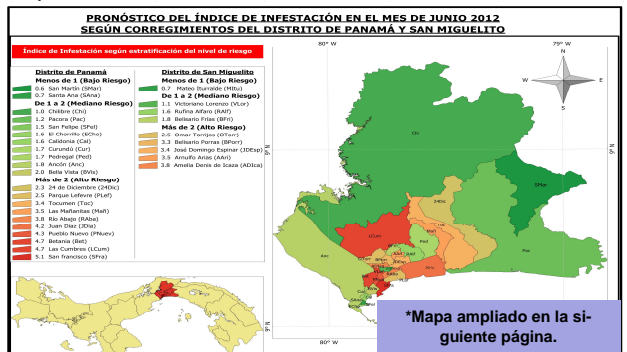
PRONÓSTICO DEL ÍNDICE DE INFESTACIÓN EN EL MES DE JUNIO 2012
SEGÚN CORREGIMIENTOS DEL DISTRITO DE PANAMÁ Y SAN MIGUELITO

Índice de Infestación según estratificación del nivel de riesgo

Distrito de Panamá
Menos de 1 (Bajo Riesgo)
0.6 San Martín (SMar)
0.7 Santa Ana (SAna)
De 1 a 2 (Mediano Riesgo)
1.0 Chilibre (Chi)
1.2 Pacora (Pac)
1.5 San Felipe (SFel)
1.6 El Chorrillo (EChor)
1.6 Caldonia (Cal)
1.7 Curundú (Cur)
1.7 Pedregal (Ped)
1.8 Ancón (Anc)
2.0 Bella Vista (BVis)
Más de 2 (Alto Riesgo)
2.3 24 de Diciembre (24Dic)
2.5 Parque Lefevre (PLef)
3.4 Tocumen (Toc)
3.5 Las Mañanitas (Mañ)
3.8 Río Abajo (RAba)
4.2 Juan Díaz (JDía)
4.3 Pueblo Nuevo (PNuev)
4.7 Betania (Bet)
4.7 Las Cumbres (LCum)
5.1 San francisco (SFra)

Distrito de San Miguelito
Menos de 1 (Bajo Riesgo)
0.7 Mateo Iturralde (MItu)
De 1 a 2 (Mediano Riesgo)
1.1 Victoriano Lorenzo (VLor)
1.6 Rufina Alfaro (RAlf)
1.8 Belisario Frías (BFri)
Más de 2 (Alto Riesgo)
2.5 Omar Torrijos (OTorr)
3.3 Belisario Porras (BPorr)
3.4 José Domingo Espinar (JDEsp)
3.5 Arnulfo Arias (AAri)
3.8 Amelia Denis de Icaza (ADIca)

80° W
79° W
N
E
S
W
Chi
SMar
Pac
24Dic
LCum
Ped
Toc
Anc
Cal
AAri
JDía
Mañ

*Mapa ampliado en la siguiente página.